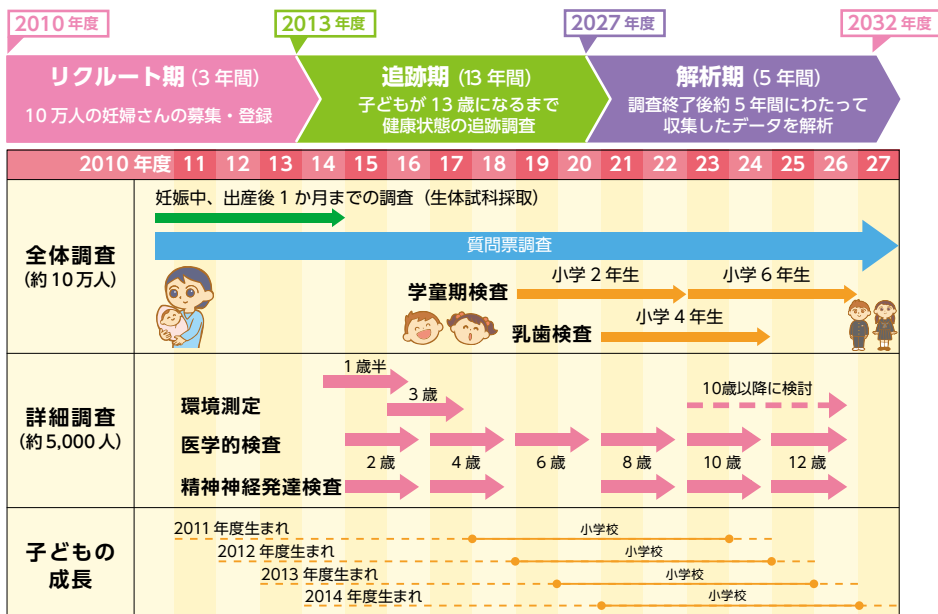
2010 年度

2013 年度

2027 年度

2032 年度

リクルート期（3 年間）
10 万人の妊婦さんの募集・登録

追跡期（13 年間）
子どもが 13 歳になるまで健康状態の追跡調査

解析期（5 年間）
調査終了後約 5 年間にわたって収集したデータを解析

| 2010 年度 | 11 | 12 | 13 | 14 | 15 | 16 | 17 | 18 | 19 | 20 | 21 | 22 | 23 | 24 | 25 | 26 | 27 |
|---|---|---|---|---|---|---|---|---|---|---|---|---|---|---|---|---|---|

全体調査
（約 10 万人）

妊娠中、出産後 1 か月までの調査（生体試料採取）

質問票調査

学童期検査

小学 2 年生

小学 6 年生

乳歯検査

小学 4 年生

詳細調査
（約 5,000 人）

1 歳半

環境測定

3 歳

10歳以降に検討

医学的検査

2 歳

4 歳

6 歳

8 歳

10 歳

12 歳

精神神経発達検査

子どもの
成長

2011 年度生まれ
小学校

2012 年度生まれ
小学校

2013 年度生まれ
小学校

2014 年度生まれ
小学校